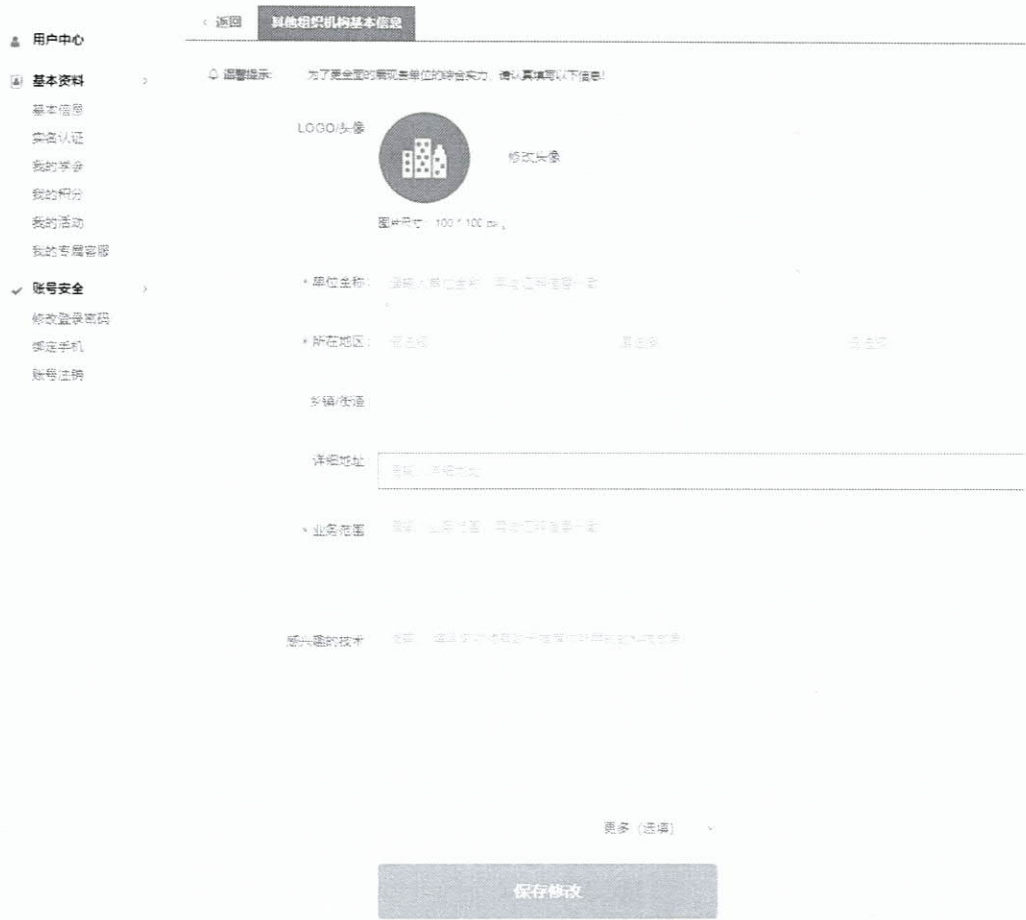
用户中心

基本资料

基本信息

实名认证

我的学会

我的积分

我的活动

我的专属客服

账号安全

修改登录密码

绑定手机

账号注销

‹ 返回

其他组织机构基本信息

温馨提示： 为了更全面的展现贵单位的综合实力，请认真填写以下信息！

LOGO/头像

修改头像

图片尺寸：100 * 100 px。

* 单位全称： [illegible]

* 所在地区： 请选择 请选择 请选择

乡镇/街道

详细地址： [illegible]

* 业务范围 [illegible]

感兴趣的技术 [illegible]

更多（选填）

保存修改